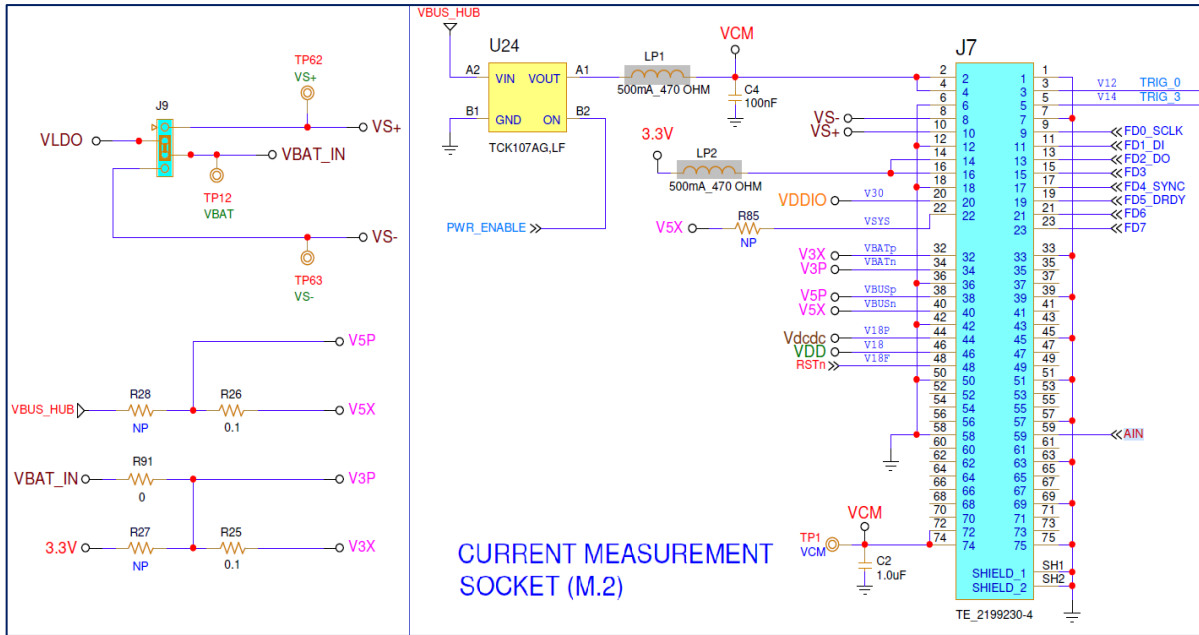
TP62
VS+
J9
VLDO
VS+
VBAT_IN
TP12
VBAT
VS-
TP63
VS-
V5P
VBUS_HUB
R28
NP
R26
0.1
V5X
R91
VBAT_IN
0
V3P
R27
R25
3.3V
NP
0.1
V3X

VBUS_HUB
U24
A2 VIN VOUT A1
B1 GND ON B2
TCK107AG,LF
LP1
500mA_470 OHM
VCM
C4
100nF
3.3V
LP2
500mA_470 OHM
PWR_ENABLE
J7
VS-
VS+
VDDIO
V30
V5X
R85
NP
VSYS
V3X
VBATp
V3P
VBATn
V5P
VBUSp
V5X
VBUSn
Vdcdc
V18P
VDD
V18
RSTn
V18F
V12
TRIG_0
V14
TRIG_3
FD0_SCLK
FD1_DI
FD2_DO
FD3
FD4_SYNC
FD5_DRDY
FD6
FD7
AIN
1 2 3 4 5 6 7 8 9 10 11 12 13 14 15 16 17 18 19 20 21 22 23 32 33 34 35 36 37 38 39 40 41 42 43 44 45 46 47 48 49 50 51 52 53 54 55 56 57 58 59 60 61 62 63 64 65 66 67 68 69 70 71 72 73 74 75
SHIELD_1 SH1
SHIELD_2 SH2
TE_2199230-4
VCM
TP1
VCM
C2
1.0uF
CURRENT MEASUREMENT
SOCKET (M.2)